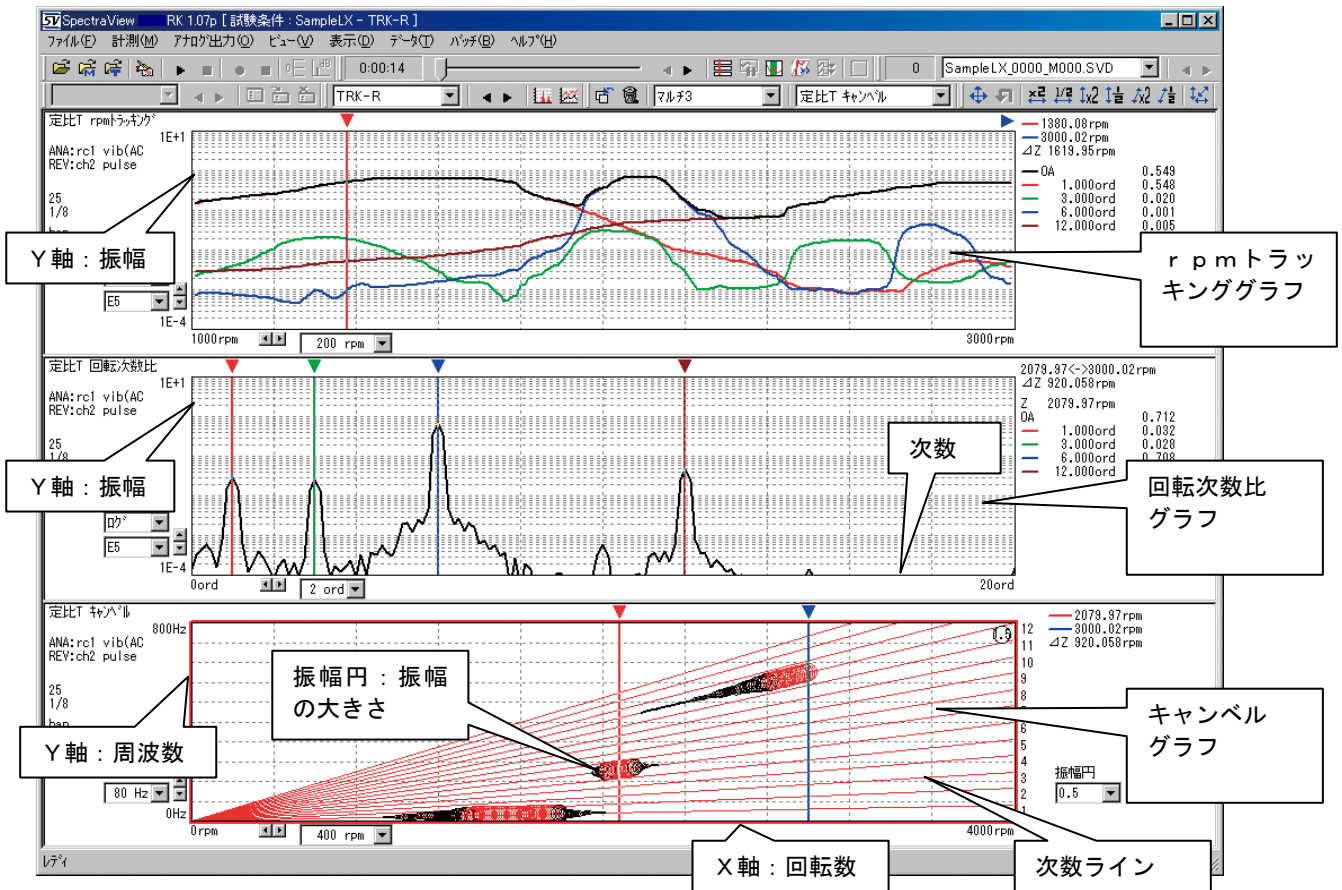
SpectraView RK 1.07p [ 試験条件 : SampleLX - TRK-R ]

ファイル(F) 計測(M) アナログ出力(O) ビュー(V) 表示(D) データ(T) バッチ(B) ヘルプ(H)

0:00:14

0

SampleLX_0000_M000.SVD

TRK-R

マルチ3

定比T キャンベル

定比T rpmトラッキング

1E+1

ANA:rc1 vib(AC
REV:ch2 pulse

25
1/8

E5

1E-4

1000rpm

200 rpm

3000rpm

1380.08rpm
3000.02rpm
⊿Z 1619.95rpm

| | |
|---|---|
| OA | 0.549 |
| 1.000ord | 0.548 |
| 3.000ord | 0.020 |
| 6.000ord | 0.001 |
| 12.000ord | 0.005 |

Y軸：振幅

ｒｐｍトラッキンググラフ

定比T 回転次数比

1E+1

ANA:rc1 vib(AC
REV:ch2 pulse

25

ログ

E5

1E-4

0ord

2 ord

20ord

2079.97<->3000.02rpm
⊿Z 920.058rpm

Z 2079.97rpm

| | |
|---|---|
| OA | 0.712 |
| 1.000ord | 0.032 |
| 3.000ord | 0.028 |
| 6.000ord | 0.708 |
| 12.000ord | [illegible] |

Y軸：振幅

次数

回転次数比グラフ

定比T キャンベル

800Hz

ANA:rc1 vib(AC
REV:ch2 pulse

25
1/8

80 Hz

0Hz

0rpm

400 rpm

4000rpm

2079.97rpm
3000.02rpm
⊿Z 920.058rpm

12 11 10 9 8 7 6 5 4 3 2 1

振幅円

0.5

振幅円：振幅の大きさ

Y軸：周波数

キャンベルグラフ

X軸：回転数

次数ライン

レディ